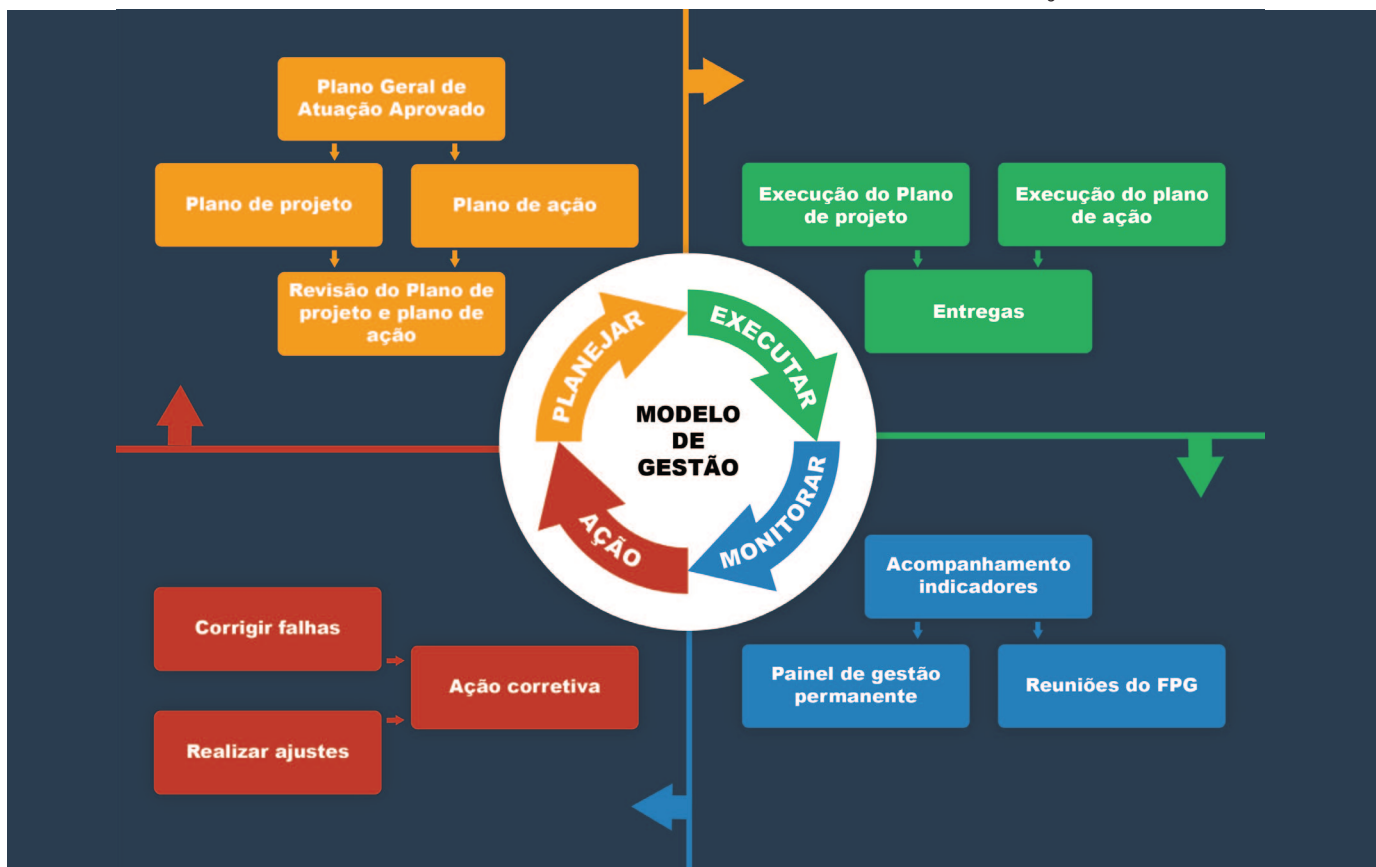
Plano Geral de Atuação Aprovado

Plano de projeto

Plano de ação

Revisão do Plano de projeto e plano de ação

Execução do Plano de projeto

Execução do plano de ação

Entregas

PLANEJAR

EXECUTAR

MONITORAR

AÇÃO

MODELO DE GESTÃO

Acompanhamento indicadores

Painel de gestão permanente

Reuniões do FPG

Corrigir falhas

Ação corretiva

Realizar ajustes